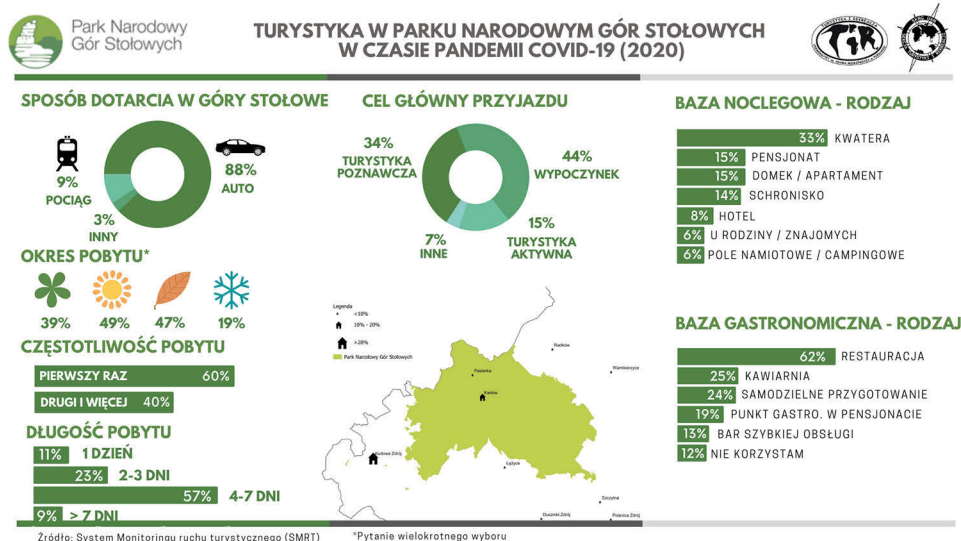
Park Narodowy Gór Stołowych

TURYSTYKA W PARKU NARODOWYM GÓR STOŁOWYCH W CZASIE PANDEMII COVID-19 (2020)

SPOSÓB DOTARCIA W GÓRY STOŁOWE

9% POCIĄG
88% AUTO
3% INNY

CEL GŁÓWNY PRZYJAZDU

34% TURYSTYKA POZNAWCZA
44% WYPOCZYNEK
15% TURYSTYKA AKTYWNA
7% INNE

BAZA NOCLEGOWA - RODZAJ

33% KWATERA
15% PENSJONAT
15% DOMEK / APARTAMENT
14% SCHRONISKO
8% HOTEL
6% U RODZINY / ZNAJOMYCH
6% POLE NAMIOTOWE / CAMPINGOWE

OKRES POBYTU*

39% 49% 47% 19%

CZĘSTOTLIWOŚĆ POBYTU

PIERWSZY RAZ 60%
DRUGI I WIĘCEJ 40%

DŁUGOŚĆ POBYTU

11% 1 DZIEŃ
23% 2-3 DNI
57% 4-7 DNI
9% > 7 DNI

Legenda
<10%
10% - 20%
>20%
Park Narodowy Gór Stołowych

Radków
Pasterka
Karłów
Wambierzyce
Kudowa Zdrój
Lewin Kłodzki
Szczytna
Duszniki-Zdrój
Polanica Zdrój

BAZA GASTRONOMICZNA - RODZAJ

62% RESTAURACJA
25% KAWIARNIA
24% SAMODZIELNE PRZYGOTOWANIE
19% PUNKT GASTRO. W PENSJONACIE
13% BAR SZYBKIEJ OBSŁUGI
12% NIE KORZYSTAM

Źródło: System Monitoringu ruchu turystycznego (SMRT)
*Pytanie wielokrotnego wyboru